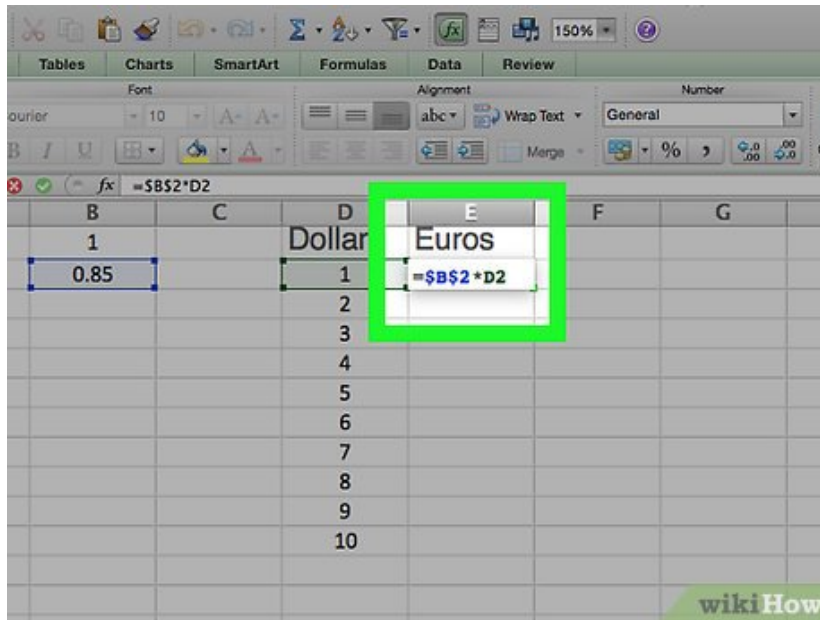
150%

Tables Charts SmartArt Formulas Data Review

Font Alignment Number

ourier 10 abc Wrap Text General

Merge %

fx =$B$2*D2

| B | C | D | E | F | G |
|---|---|---|---|---|---|
| 1 | | Dollar | Euros | | |
| 0.85 | | 1 | =$B$2*D2 | | |
| | | 2 | | | |
| | | 3 | | | |
| | | 4 | | | |
| | | 5 | | | |
| | | 6 | | | |
| | | 7 | | | |
| | | 8 | | | |
| | | 9 | | | |
| | | 10 | | | |

wikiHow